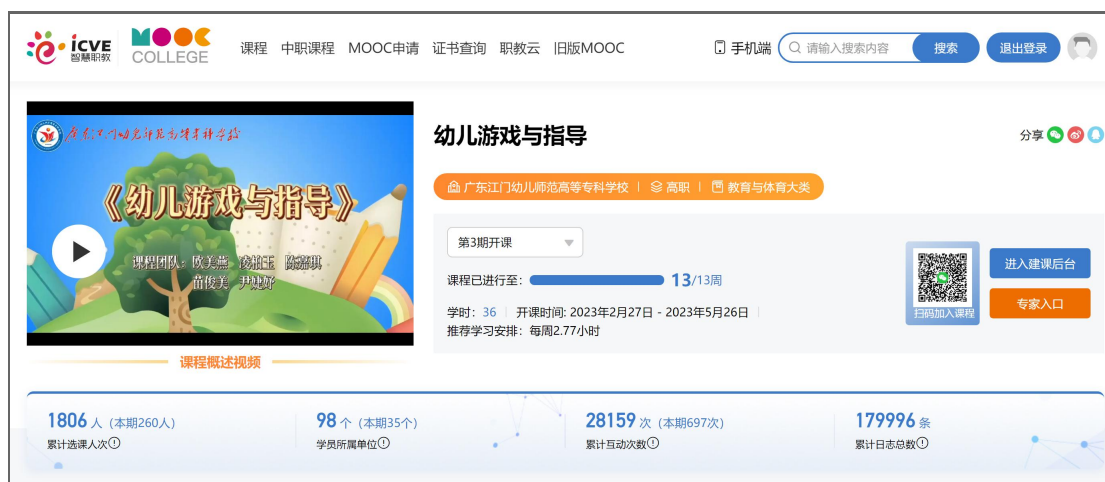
icve 智慧职教 MOOC COLLEGE

课程 中职课程 MOOC申请 证书查询 职教云 旧版MOOC

手机端 请输入搜索内容 搜索 退出登录

广东江门幼儿师范高等专科学校

《幼儿游戏与指导》

课程团队：欧美燕 凌相王 陈嘉琪 苗俊美 尹婕妤

课程概述视频

幼儿游戏与指导

分享

广东江门幼儿师范高等专科学校 | 高职 | 教育与体育大类

第3期开课

课程已进行至： 13/13周

学时：36 | 开课时间：2023年2月27日 - 2023年5月26日

推荐学习安排：每周2.77小时

扫码加入课程

进入建课后台

专家入口

1806人（本期260人）
累计选课人次

98个（本期35个）
学员所属单位

28159次（本期697次）
累计互动次数

179996条
累计日志总数